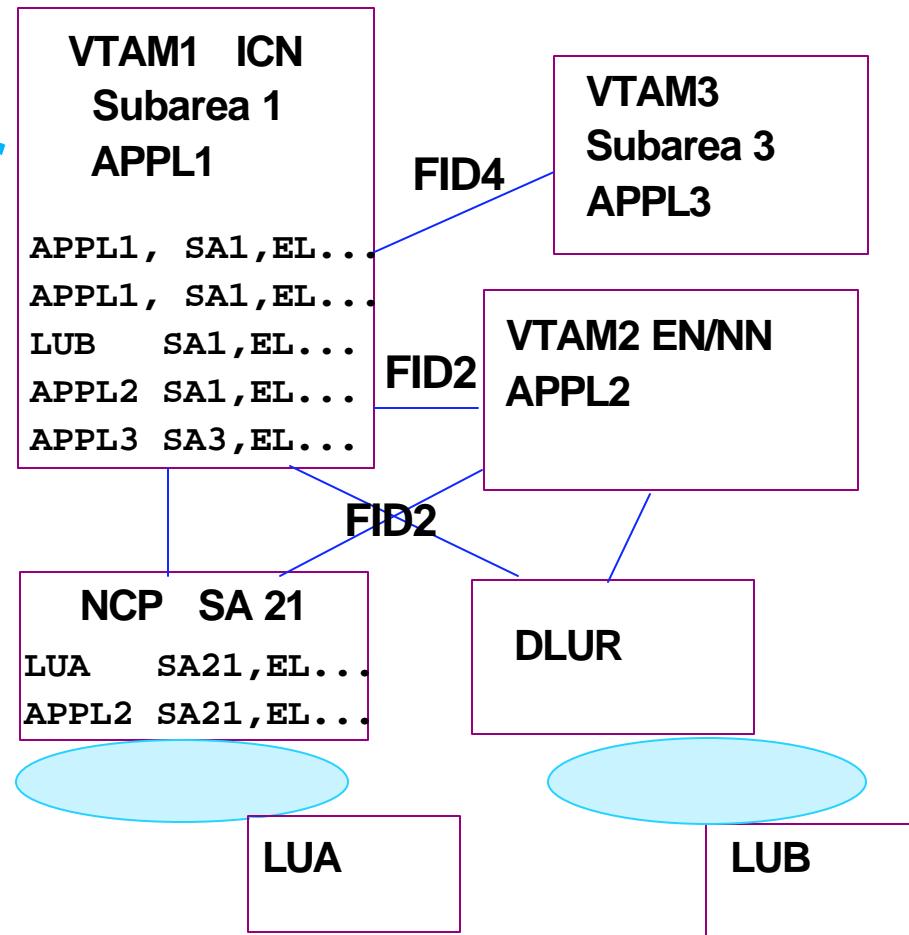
VTAM1 ICN
Subarea 1
APPL1

APPL1, SA1,EL...
APPL1, SA1,EL...
LUB SA1,EL...
APPL2 SA1,EL...
APPL3 SA3,EL...

FID4

VTAM3
Subarea 3
APPL3

FID2

VTAM2 EN/NN
APPL2

FID2

NCP SA 21
LUA SA21,EL...
APPL2 SA21,EL...

DLUR

LUA

LUB